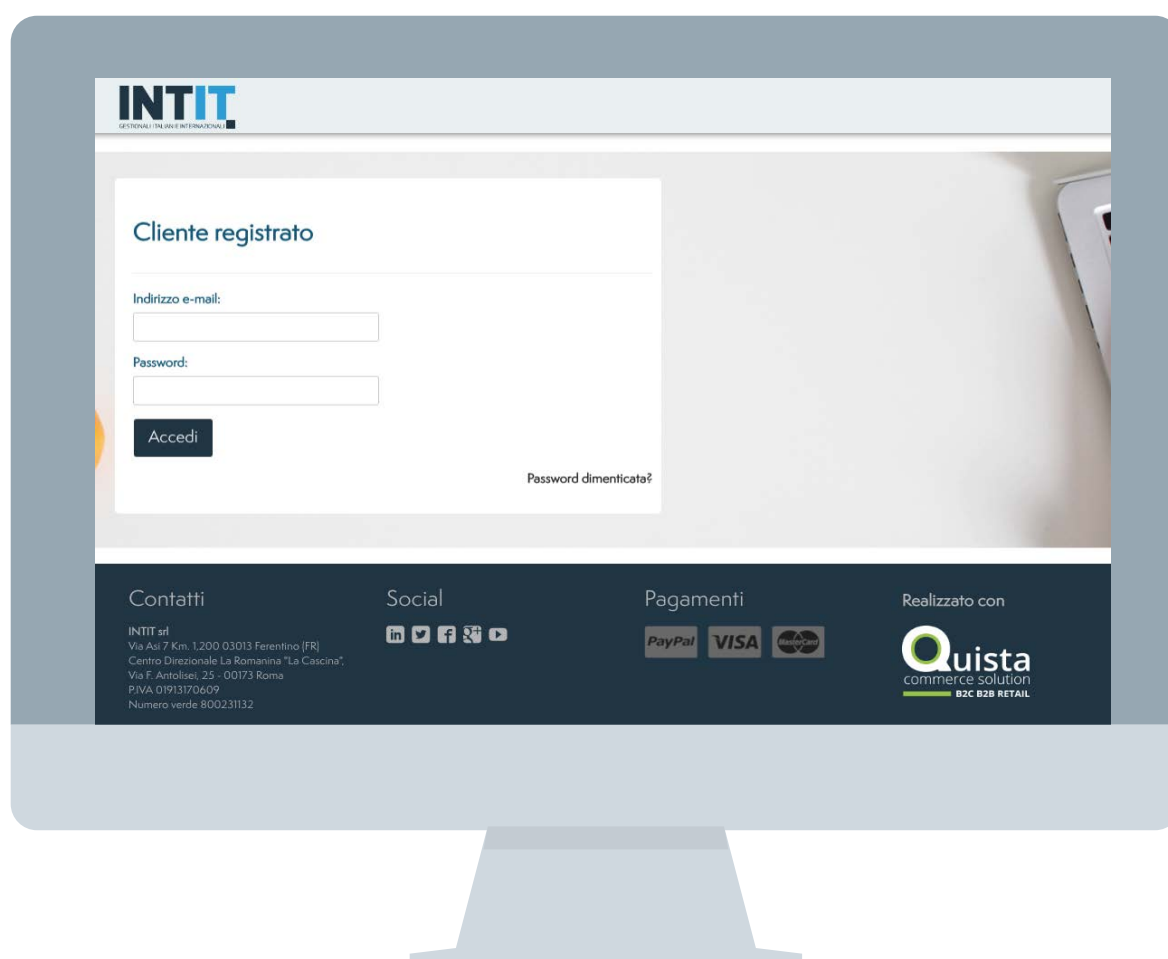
INTIT
GESTIONALI ITALIANI E INTERNAZIONALI

Cliente registrato

Indirizzo e-mail:

Password:

Accedi

Password dimenticata?

Contatti

INTIT srl
Via Asi 7 Km. 1,200 03013 Ferentino (FR)
Centro Direzionale La Romanina "La Cascina",
Via F. Antolisei, 25 - 00173 Roma
P.IVA 01913170609
Numero verde 800231132

Social

Pagamenti

PayPal VISA MasterCard

Realizzato con

Quista
commerce solution
B2C B2B RETAIL